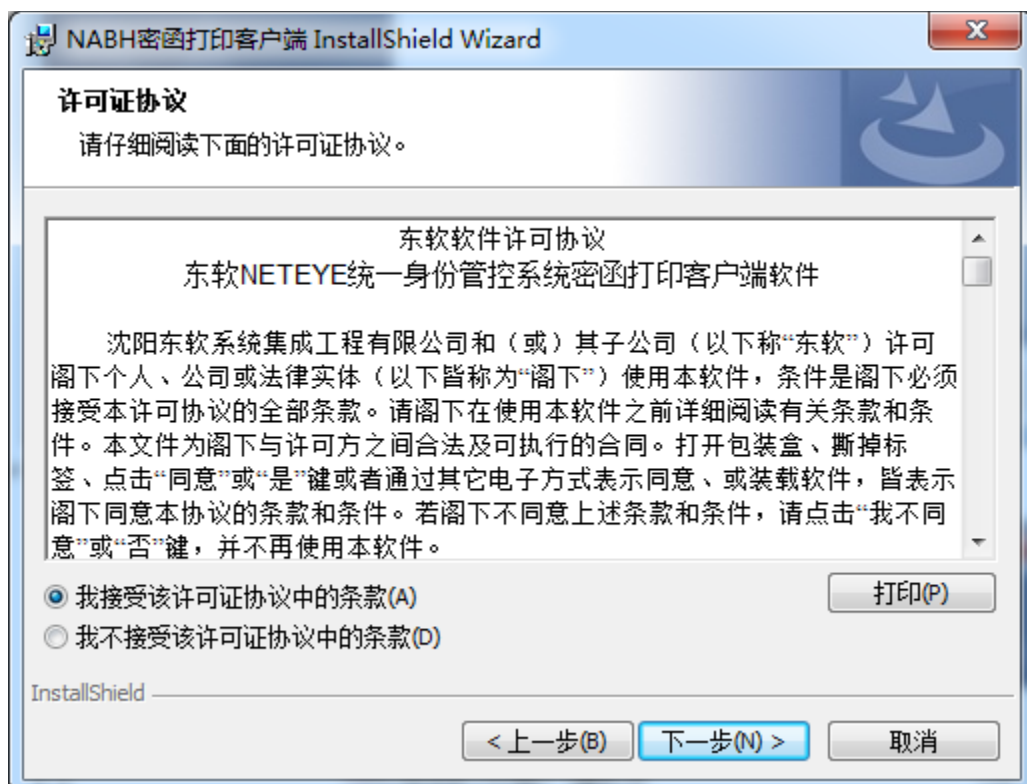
NABH密函打印客户端 InstallShield Wizard

许可证协议

请仔细阅读下面的许可证协议。

东软软件许可协议
东软NETEYE统一身份管控系统密函打印客户端软件

沈阳东软系统集成工程有限公司和（或）其子公司（以下称“东软”）许可阁下个人、公司或法律实体（以下皆称为“阁下”）使用本软件，条件是阁下必须接受本许可协议的全部条款。请阁下在使用本软件之前详细阅读有关条款和条件。本文件为阁下与许可方之间合法及可执行的合同。打开包装盒、撕掉标签、点击“同意”或“是”键或者通过其它电子方式表示同意、或装载软件，皆表示阁下同意本协议的条款和条件。若阁下不同意上述条款和条件，请点击“我不同意”或“否”键，并不再使用本软件。

我接受该许可证协议中的条款(A)

我不接受该许可证协议中的条款(D)

打印(P)

InstallShield

< 上一步(B)

下一步(N) >

取消